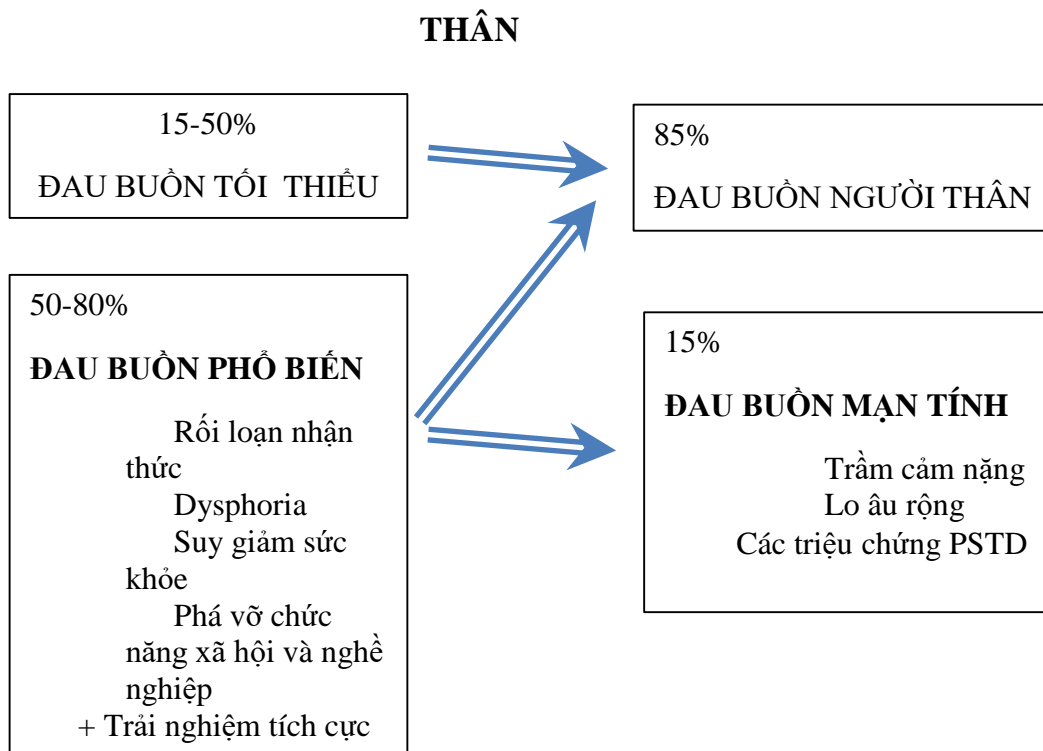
THÂN

15-50%

ĐAU BUỒN TỐI THIỂU

85%

ĐAU BUỒN NGƯỜI THÂN

50-80%

ĐAU BUỒN PHỔ BIẾN

Rối loạn nhận thức
Dysphoria
Suy giảm sức khỏe
Phá vỡ chức năng xã hội và nghề nghiệp
+ Trải nghiệm tích cực

15%

ĐAU BUỒN MẠN TÍNH

Trầm cảm nặng
Lo âu rộng
Các triệu chứng PSTD